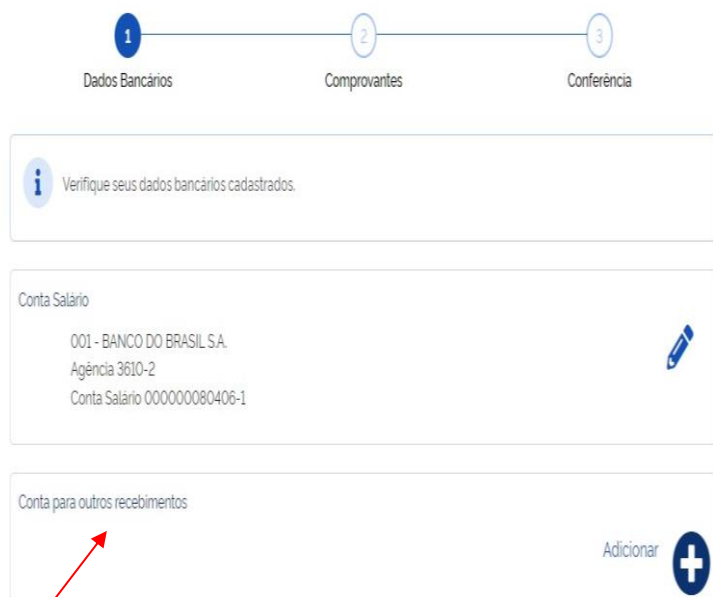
1
Dados Bancários

2
Comprovantes

3
Conferência

i Verifique seus dados bancários cadastrados.

Conta Salário

001 - BANCO DO BRASIL S.A.
Agência 3610-2
Conta Salário 000000080406-1

Conta para outros recebimentos

Adicionar